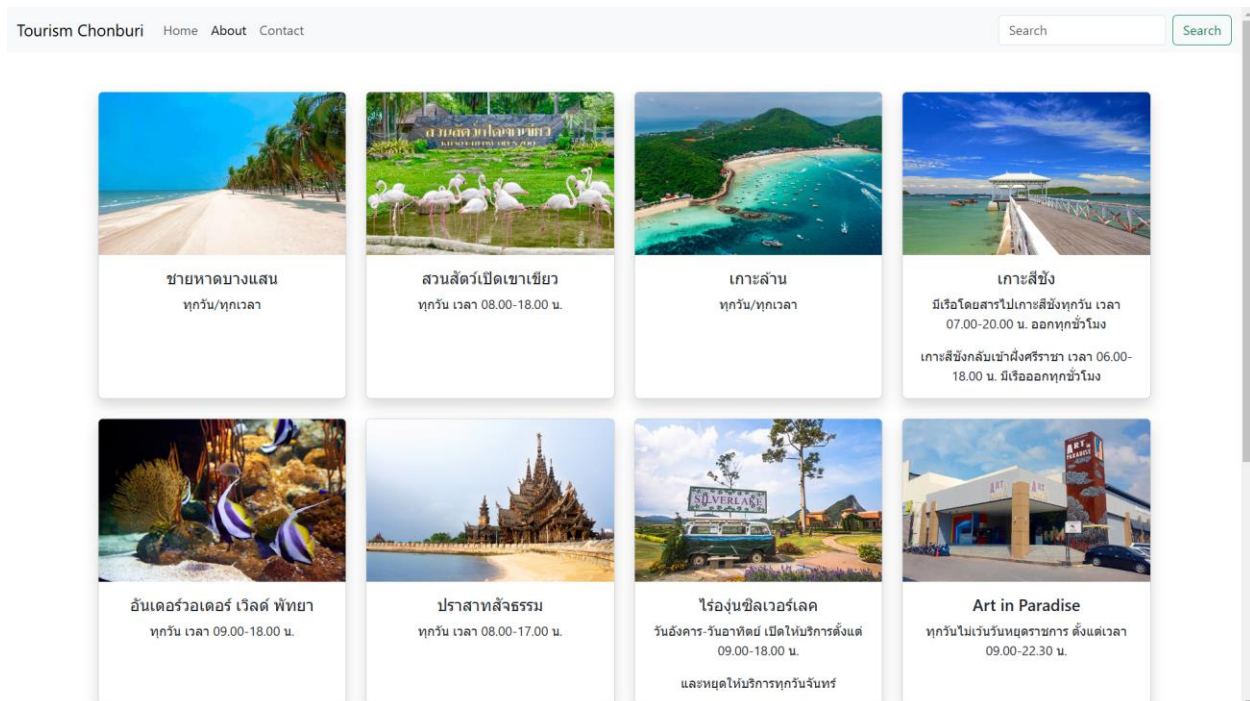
Tourism Chonburi Home About Contact

Search Search

ชายหาดบางแสน
ทุกวัน/ทุกเวลา

สวนสัตว์เปิดเขาเขียว
ทุกวัน เวลา 08.00-18.00 น.

เกาะล้าน
ทุกวัน/ทุกเวลา

เกาะสีชัง
มีเรือโดยสารไปเกาะสีชังทุกวัน เวลา 07.00-20.00 น. ออกทุกชั่วโมง

เกาะสีชังกลับเข้าฝั่งศรีราชา เวลา 06.00-18.00 น. มีเรือออกทุกชั่วโมง

อันเดอร์วอเตอร์ เวิลด์ พัทยา
ทุกวัน เวลา 09.00-18.00 น.

ปราสาทสัจธรรม
ทุกวัน เวลา 08.00-17.00 น.

ไร่องุ่นซิลเวอร์เลค
วันอังคาร-วันอาทิตย์ เปิดให้บริการตั้งแต่ 09.00-18.00 น.

และหยุดให้บริการทุกวันจันทร์

Art in Paradise
ทุกวันไม่เว้นวันหยุดราชการ ตั้งแต่เวลา 09.00-22.30 น.